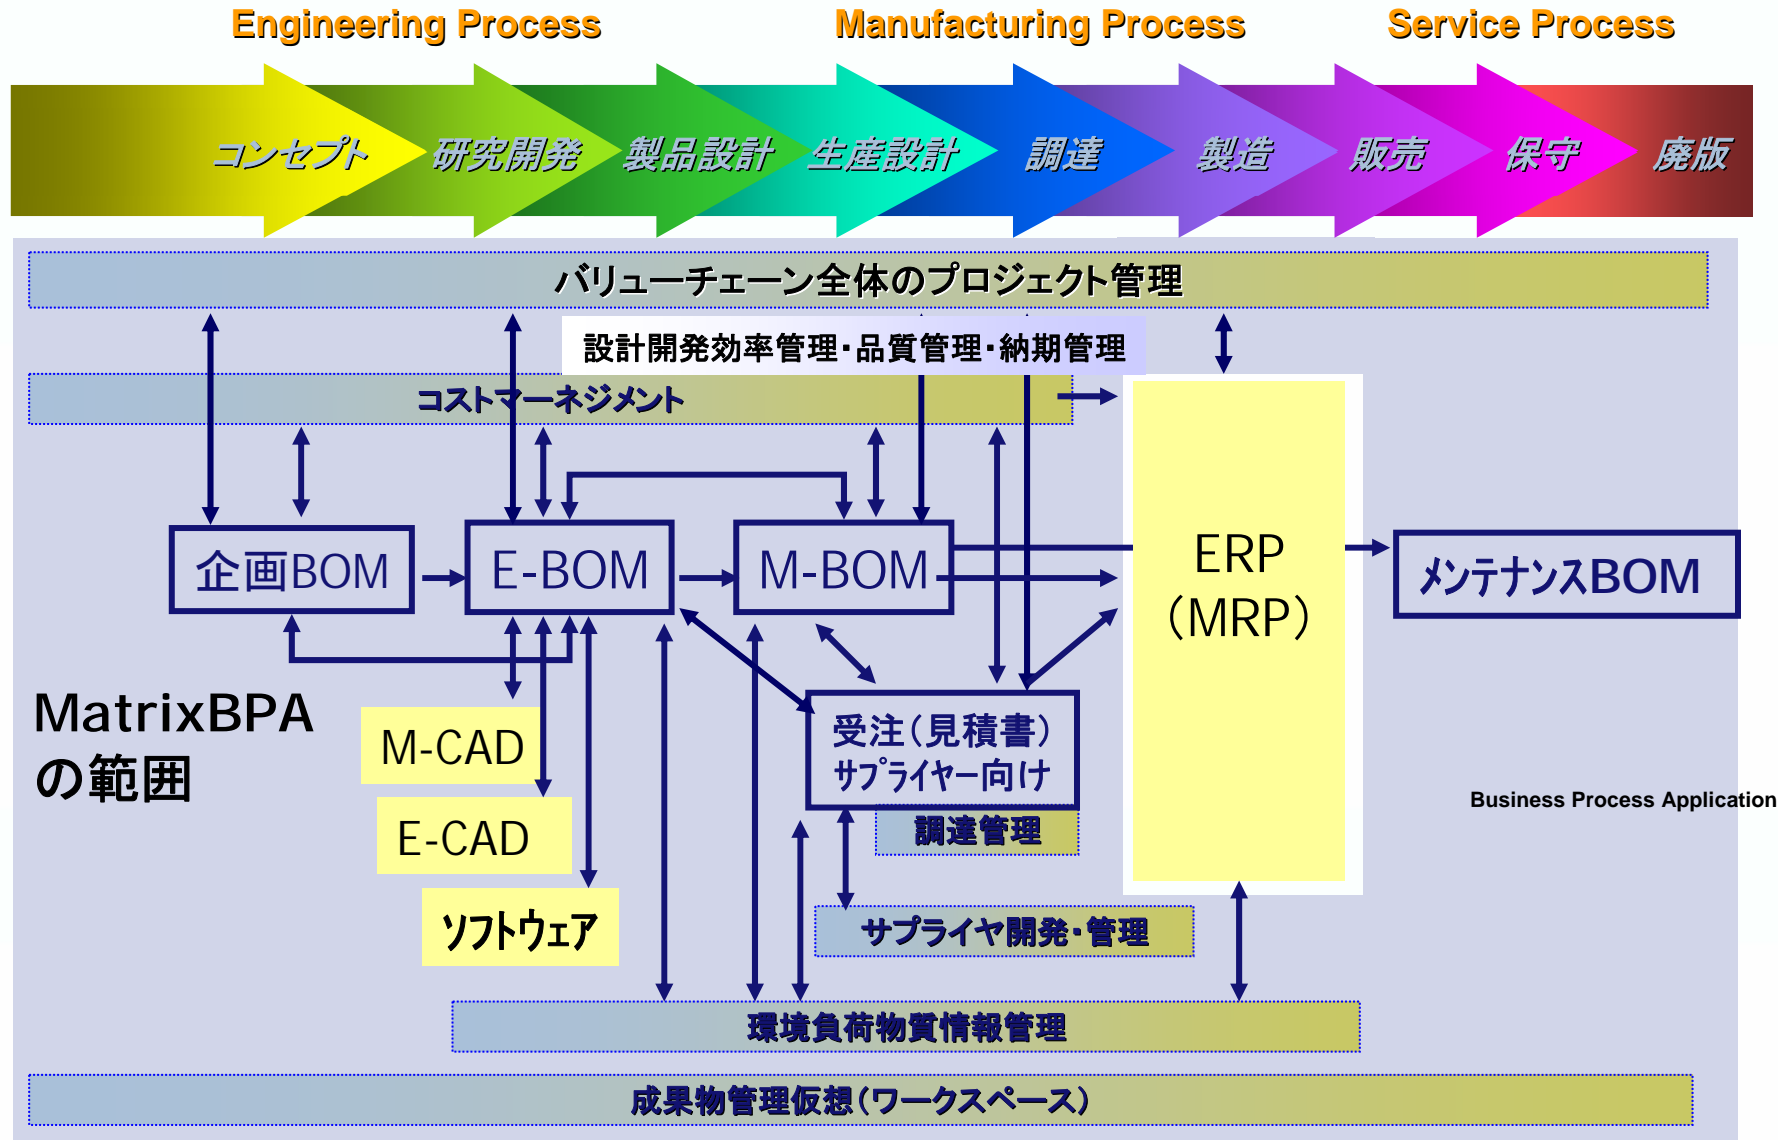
Engineering Process
Manufacturing Process
Service Process

コンセプト
研究開発
製品設計
生産設計
調達
製造
販売
保守
廃版

バリューチェーン全体のプロジェクト管理

設計開発効率管理・品質管理・納期管理

コストマーネジメント

企画BOM
E-BOM
M-BOM
ERP
(MRP)
メンテナンスBOM

MatrixBPA
の範囲

M-CAD
E-CAD
ソフトウェア

受注(見積書)
サプライヤー向け

調達管理

Business Process Application

サプライヤ開発・管理

環境負荷物質情報管理

成果物管理仮想(ワークスペース)